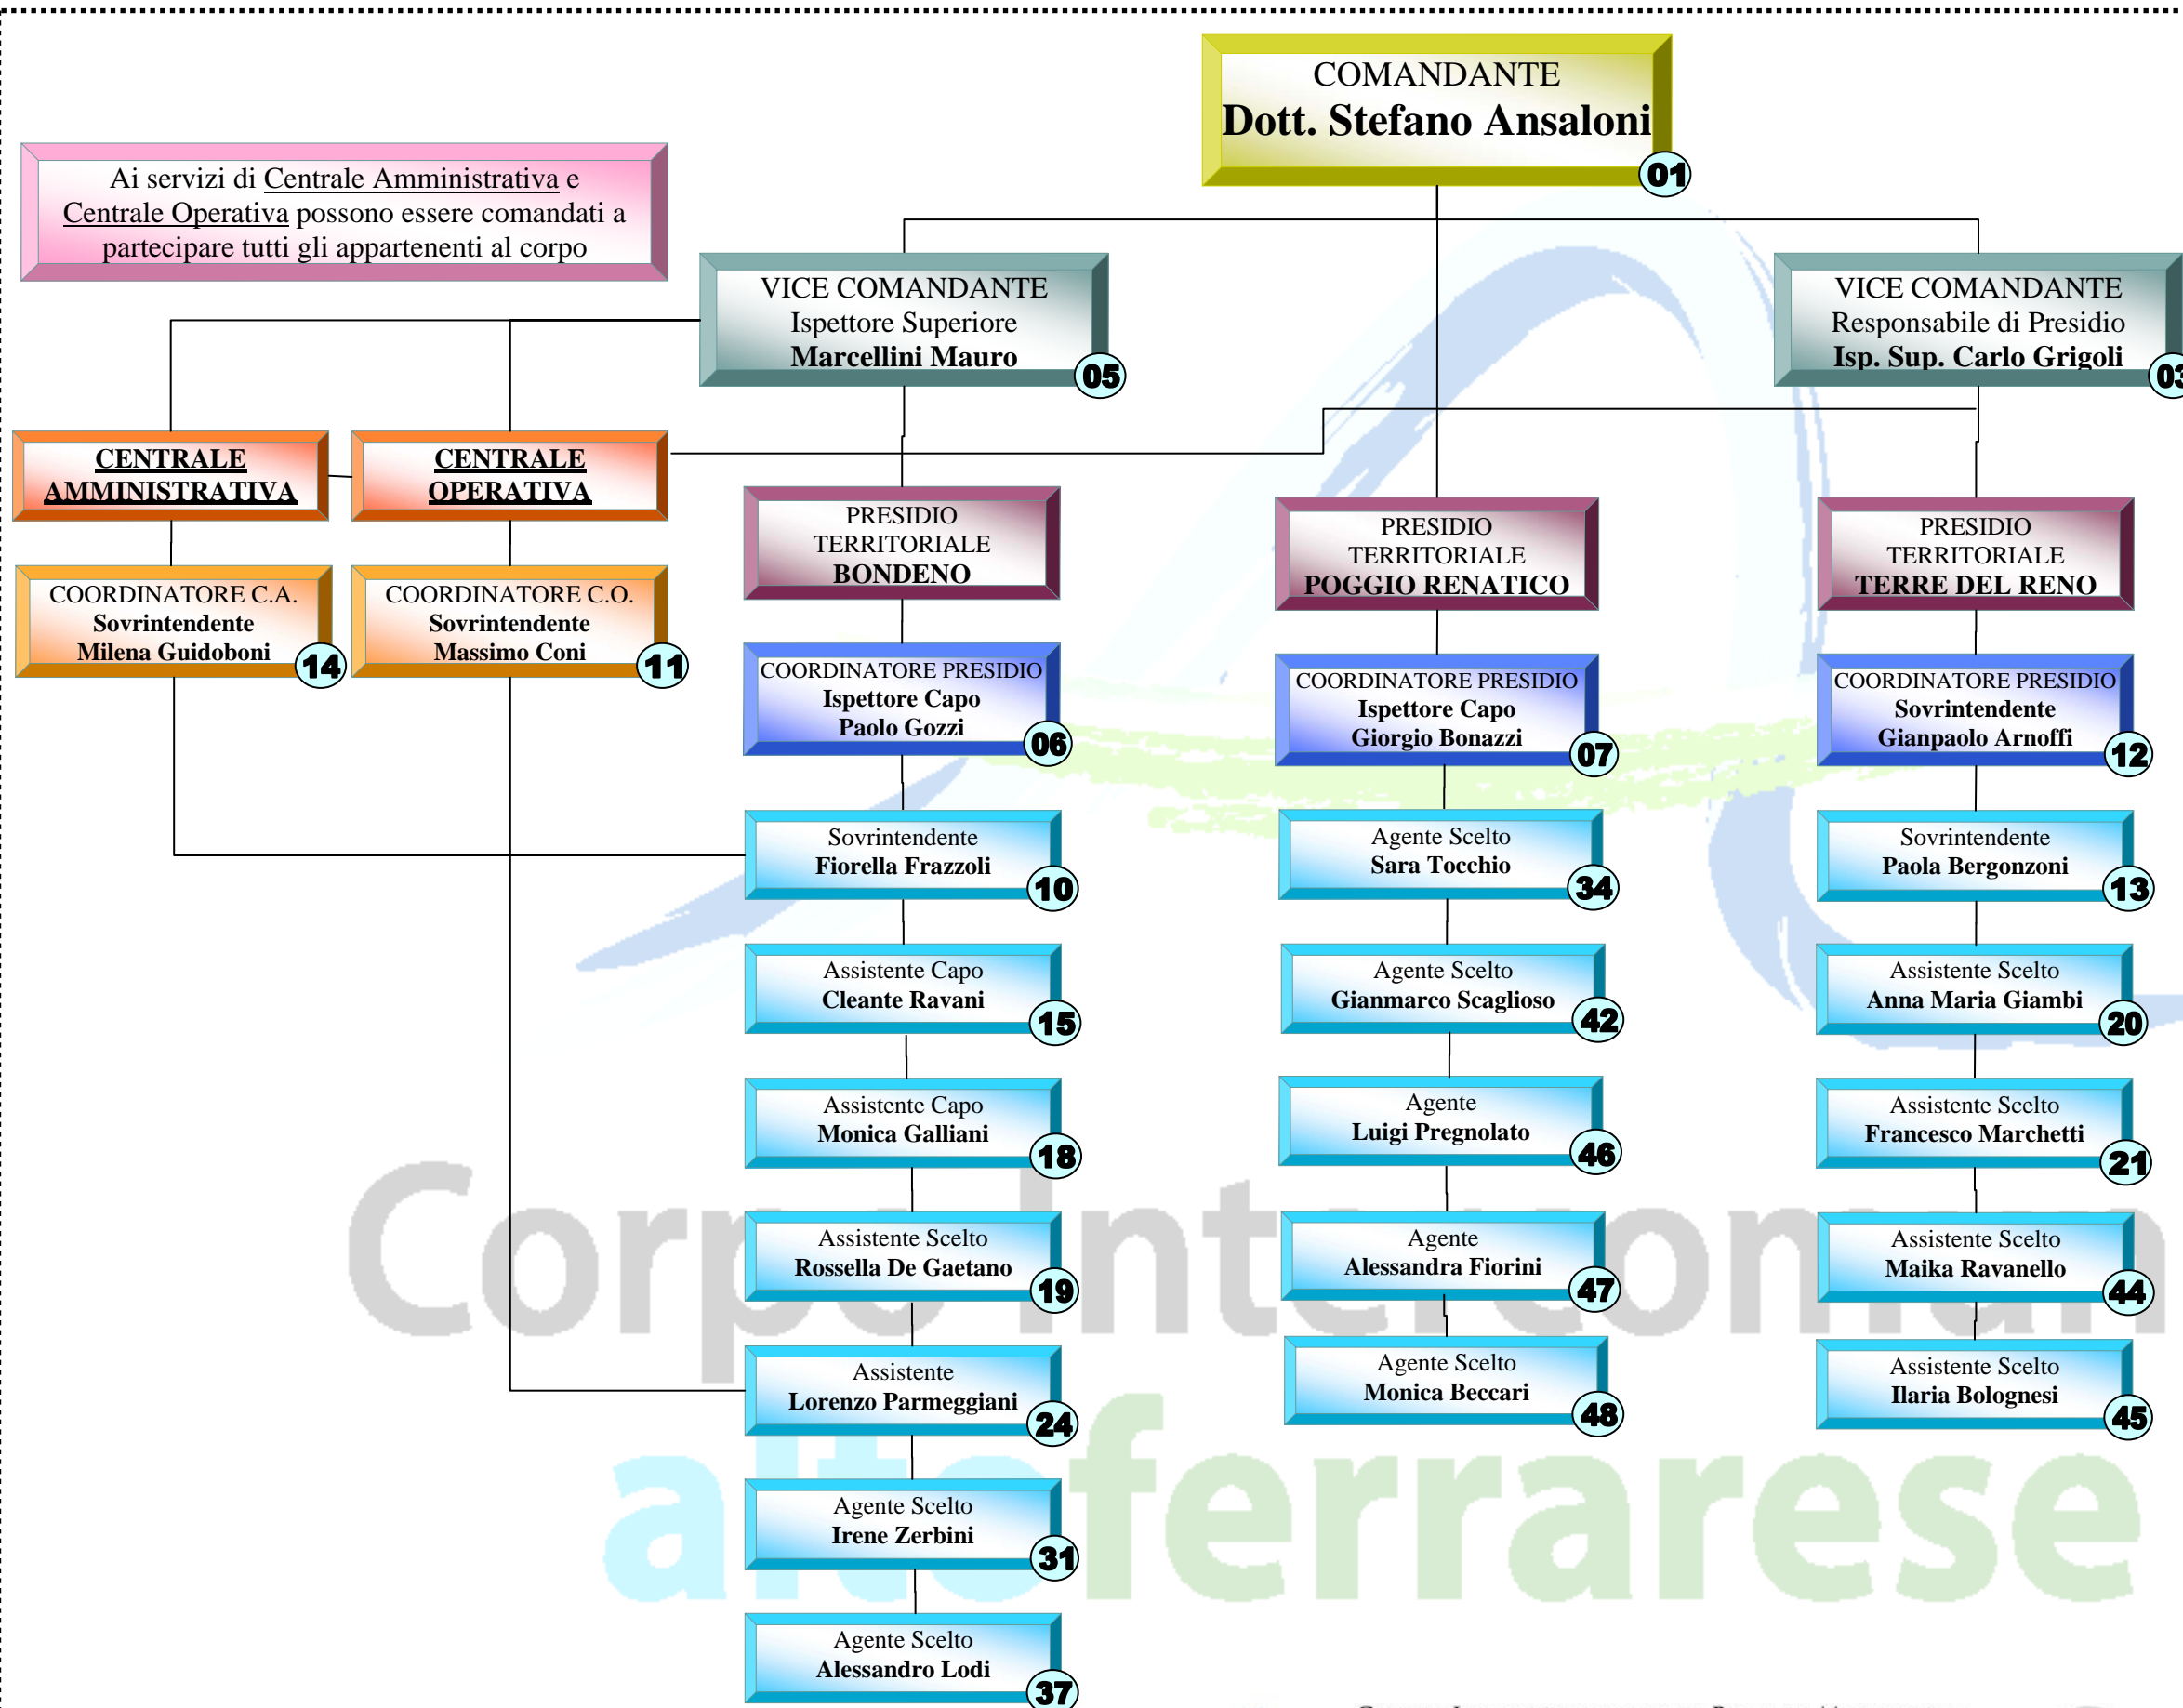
COMANDANTE
Dott. Stefano Ansaloni
01

Ai servizi di Centrale Amministrativa e Centrale Operativa possono essere comandati a partecipare tutti gli appartenenti al corpo

VICE COMANDANTE
Ispettore Superiore
Marcellini Mauro
05

VICE COMANDANTE
Responsabile di Presidio
Isp. Sup. Carlo Grigoli
03

CENTRALE AMMINISTRATIVA

CENTRALE OPERATIVA

COORDINATORE C.A.
Sovrintendente
Milena Guidoboni
14

COORDINATORE C.O.
Sovrintendente
Massimo Coni
11

PRESIDIO TERRITORIALE
BONDENO

COORDINATORE PRESIDIO
Ispettore Capo
Paolo Gozzi
06

Sovrintendente
Fiorella Frazzoli
10

Assistente Capo
Cleante Ravani
15

Assistente Capo
Monica Galliani
18

Assistente Scelto
Rossella De Gaetano
19

Assistente
Lorenzo Parmeggiani
24

Agente Scelto
Irene Zerbini
31

Agente Scelto
Alessandro Lodi
37

PRESIDIO TERRITORIALE
POGGIO RENATICO

COORDINATORE PRESIDIO
Ispettore Capo
Giorgio Bonazzi
07

Agente Scelto
Sara Tocchio
34

Agente Scelto
Gianmarco Scaglioso
42

Agente
Luigi Pregnolato
46

Agente
Alessandra Fiorini
47

Agente Scelto
Monica Beccari
48

PRESIDIO TERRITORIALE
TERRE DEL RENO

COORDINATORE PRESIDIO
Sovrintendente
Gianpaolo Arnoffi
12

Sovrintendente
Paola Bergonzoni
13

Assistente Scelto
Anna Maria Giambi
20

Assistente Scelto
Francesco Marchetti
21

Assistente Scelto
Maika Ravanello
44

Assistente Scelto
Ilaria Bolognesi
45

Corpo Intercomun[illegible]
alto ferrarese